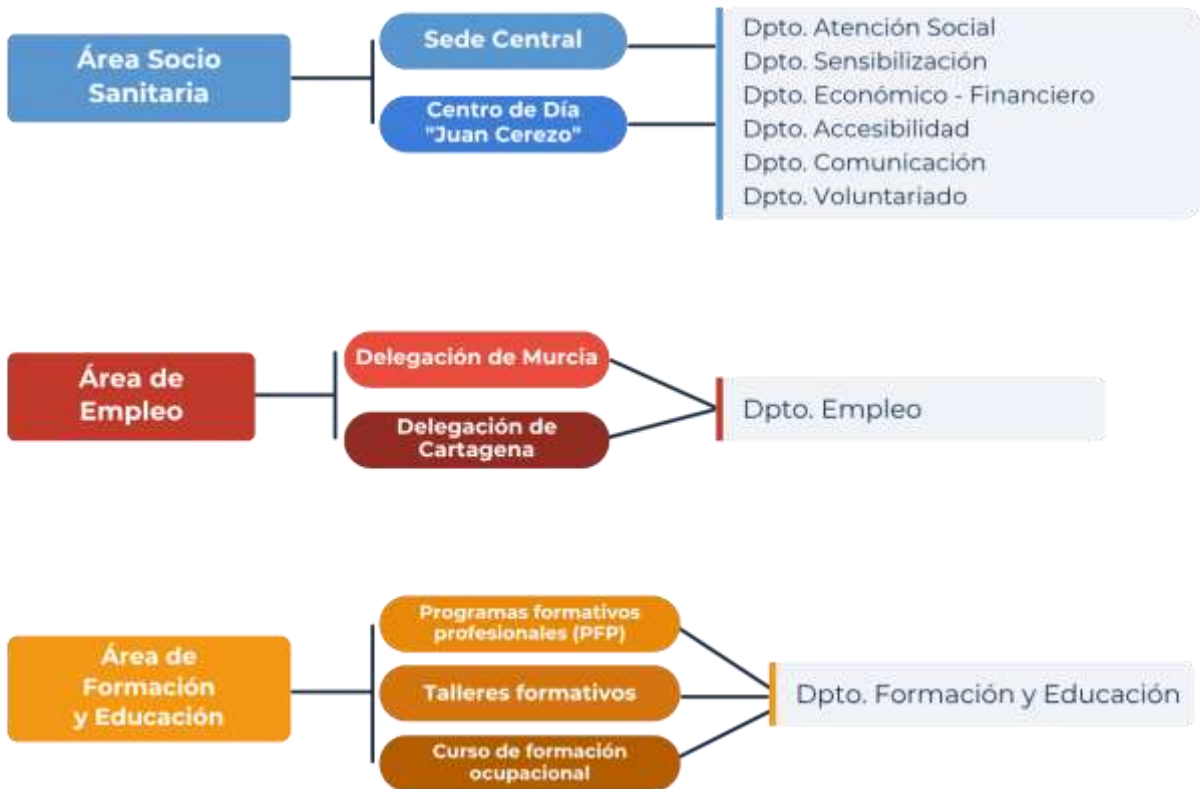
Área Socio Sanitaria

Sede Central

Centro de Día "Juan Cerezo"

Dpto. Atención Social
Dpto. Sensibilización
Dpto. Económico - Financiero
Dpto. Accesibilidad
Dpto. Comunicación
Dpto. Voluntariado

Área de Empleo

Delegación de Murcia

Delegación de Cartagena

Dpto. Empleo

Área de Formación y Educación

Programas formativos profesionales (PFP)

Talleres formativos

Curso de formación ocupacional

Dpto. Formación y Educación